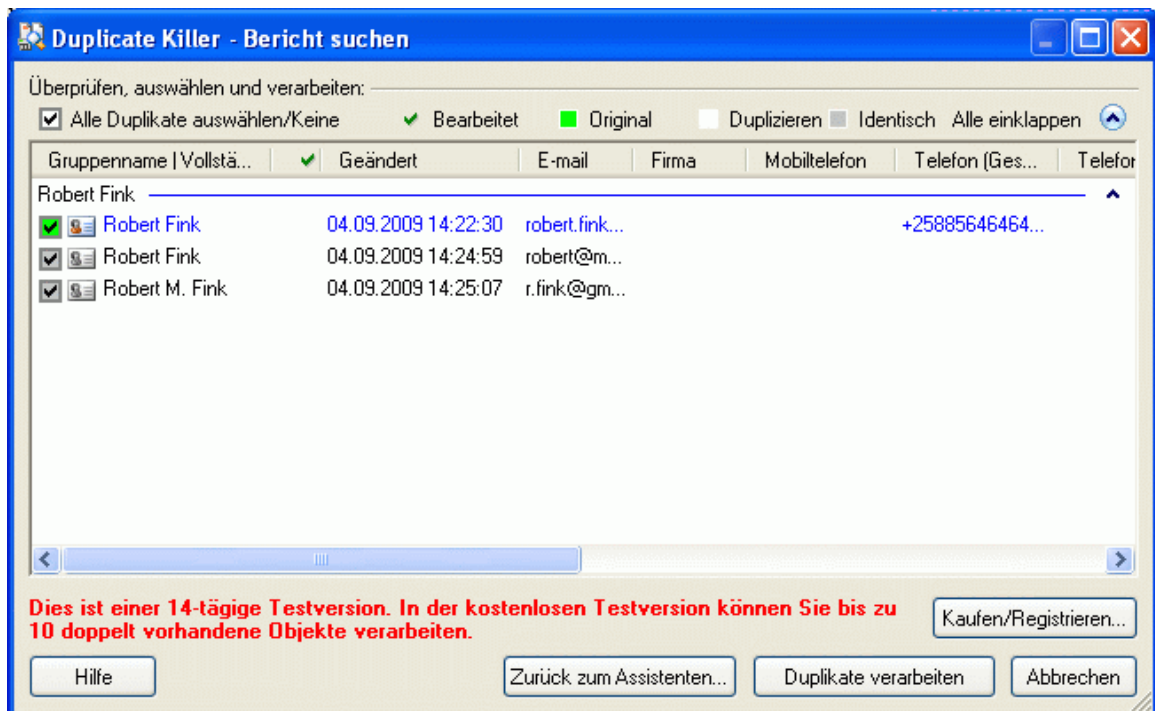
Duplicate Killer - Bericht suchen

Überprüfen, auswählen und verarbeiten:

Alle Duplikate auswählen/Keine
Bearbeitet
Original
Duplizieren
Identisch
Alle einklappen

| Gruppenname \| Vollstä... | ✔ Geändert | E-mail | Firma | Mobiltelefon | Telefon (Ges... | Telefor |
|---|---|---|---|---|---|---|
| Robert Fink | | | | | | |
| Robert Fink | 04.09.2009 14:22:30 | robert.fink... | | | +25885646464... | |
| Robert Fink | 04.09.2009 14:24:59 | robert@m... | | | | |
| Robert M. Fink | 04.09.2009 14:25:07 | r.fink@gm... | | | | |

Dies ist einer 14-tägige Testversion. In der kostenlosen Testversion können Sie bis zu 10 doppelt vorhandene Objekte verarbeiten.

Kaufen/Registrieren...

Hilfe
Zurück zum Assistenten...
Duplikate verarbeiten
Abbrechen